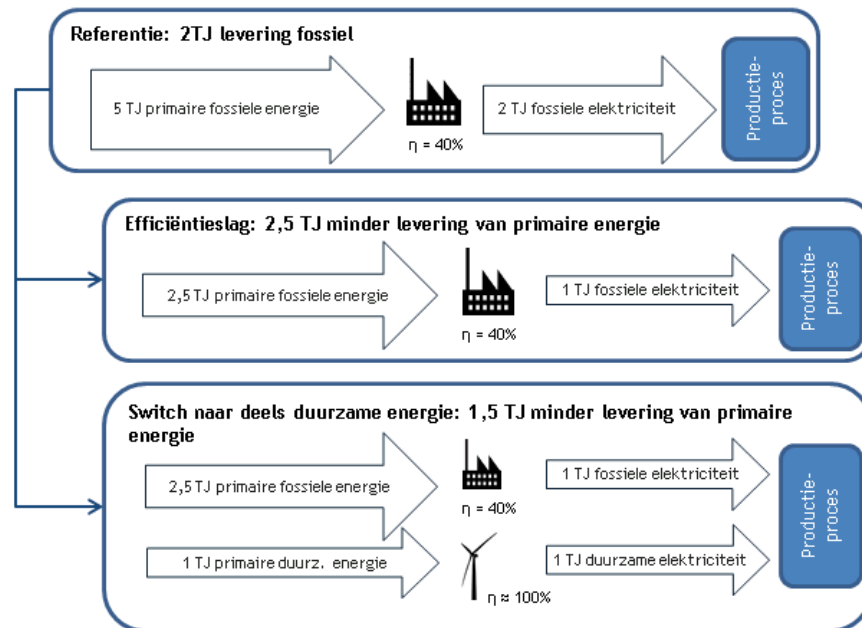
Referentie: 2TJ levering fossiel

5 TJ primaire fossiele energie

η = 40%

2 TJ fossiele elektriciteit

Productieproces

Efficiëntieslag: 2,5 TJ minder levering van primaire energie

2,5 TJ primaire fossiele energie

η = 40%

1 TJ fossiele elektriciteit

Productieproces

Switch naar deels duurzame energie: 1,5 TJ minder levering van primaire energie

2,5 TJ primaire fossiele energie

η = 40%

1 TJ fossiele elektriciteit

1 TJ primaire duurz. energie

η ≈ 100%

1 TJ duurzame elektriciteit

Productieproces